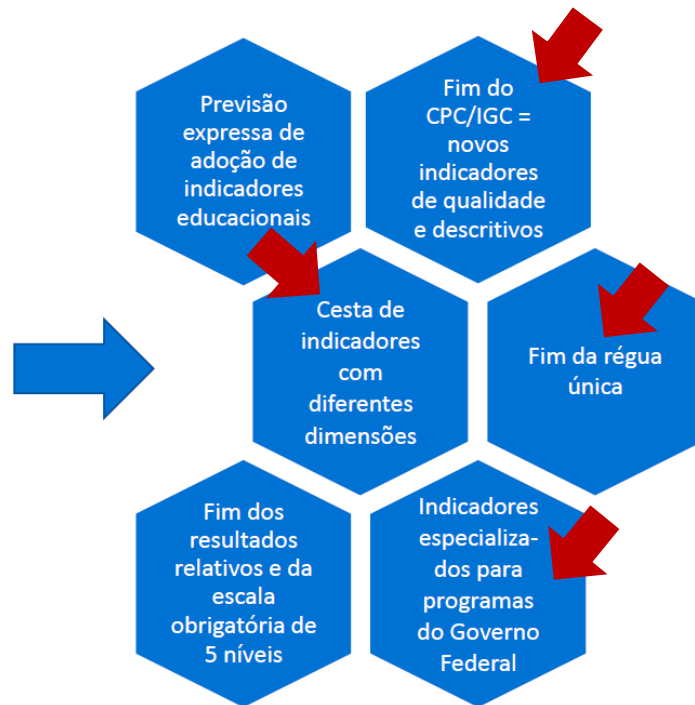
Previsão expressa de adoção de indicadores educacionais

Fim do CPC/IGC = novos indicadores de qualidade e descritivos

Cesta de indicadores com diferentes dimensões

Fim da régua única

Fim dos resultados relativos e da escala obrigatória de 5 níveis

Indicadores especializados para programas do Governo Federal